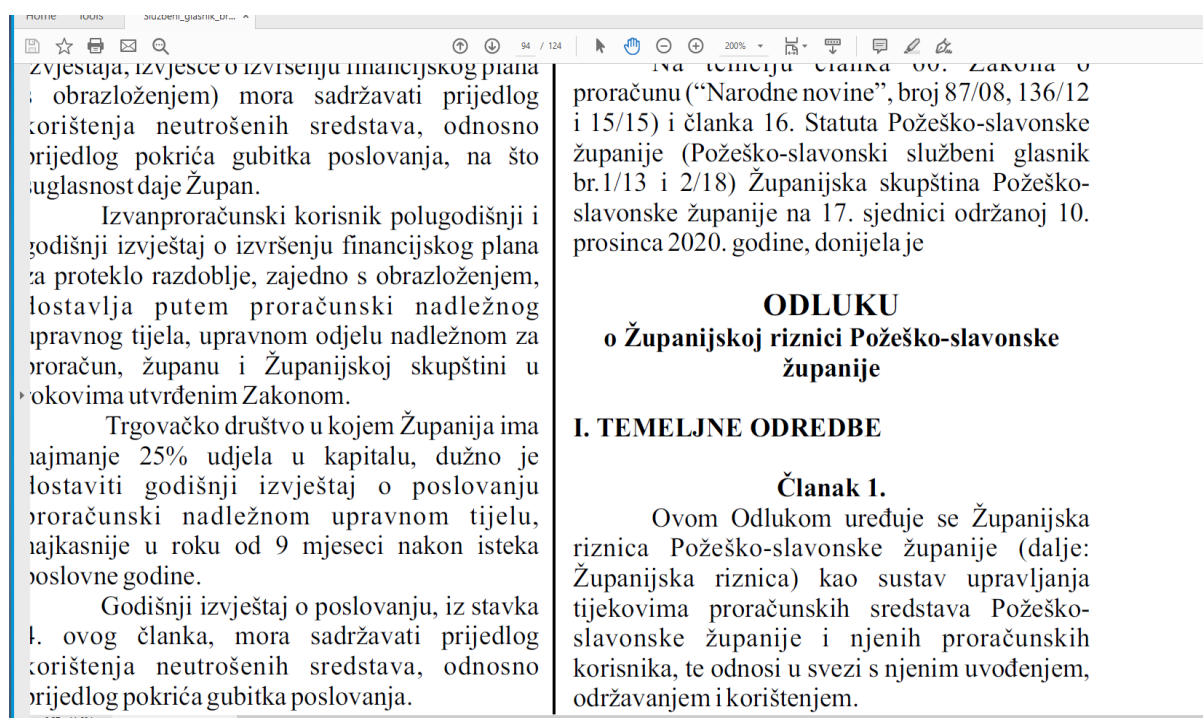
Home Tools Sluzbeni_glasnik_br... ×

94 / 124 200%

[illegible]zvještaja, izvješće o izvršenju financijskog plana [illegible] obrazloženjem) mora sadržavati prijedlog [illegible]orištenja neutrošenih sredstava, odnosno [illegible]rijedlog pokrića gubitka poslovanja, na što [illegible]uglasnost daje Župan.

Izvanproračunski korisnik polugodišnji i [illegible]odišnji izvještaj o izvršenju financijskog plana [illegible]a proteklo razdoblje, zajedno s obrazloženjem, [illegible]ostavlja putem proračunski nadležnog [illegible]pravnog tijela, upravnom odjelu nadležnom za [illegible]oračun, županu i Županijskoj skupštini u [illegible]okovima utvrđenim Zakonom.

Trgovačko društvo u kojem Županija ima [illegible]ajmanje 25% udjela u kapitalu, dužno je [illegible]ostaviti godišnji izvještaj o poslovanju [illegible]oračunski nadležnom upravnom tijelu, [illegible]ajkasnije u roku od 9 mjeseci nakon isteka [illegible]oslovne godine.

Godišnji izvještaj o poslovanju, iz stavka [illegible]. ovog članka, mora sadržavati prijedlog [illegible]orištenja neutrošenih sredstava, odnosno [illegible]rijedlog pokrića gubitka poslovanja.

Na temelju članka 60. Zakona o proračunu ("Narodne novine", broj 87/08, 136/12 i 15/15) i članka 16. Statuta Požeško-slavonske županije (Požeško-slavonski službeni glasnik br.1/13 i 2/18) Županijska skupština Požeško-slavonske županije na 17. sjednici održanoj 10. prosinca 2020. godine, donijela je

ODLUKU
o Županijskoj riznici Požeško-slavonske županije

I. TEMELJNE ODREDBE

Članak 1.

Ovom Odlukom uređuje se Županijska riznica Požeško-slavonske županije (dalje: Županijska riznica) kao sustav upravljanja tijekovima proračunskih sredstava Požeško-slavonske županije i njenih proračunskih korisnika, te odnosi u svezi s njenim uvođenjem, održavanjem i korištenjem.